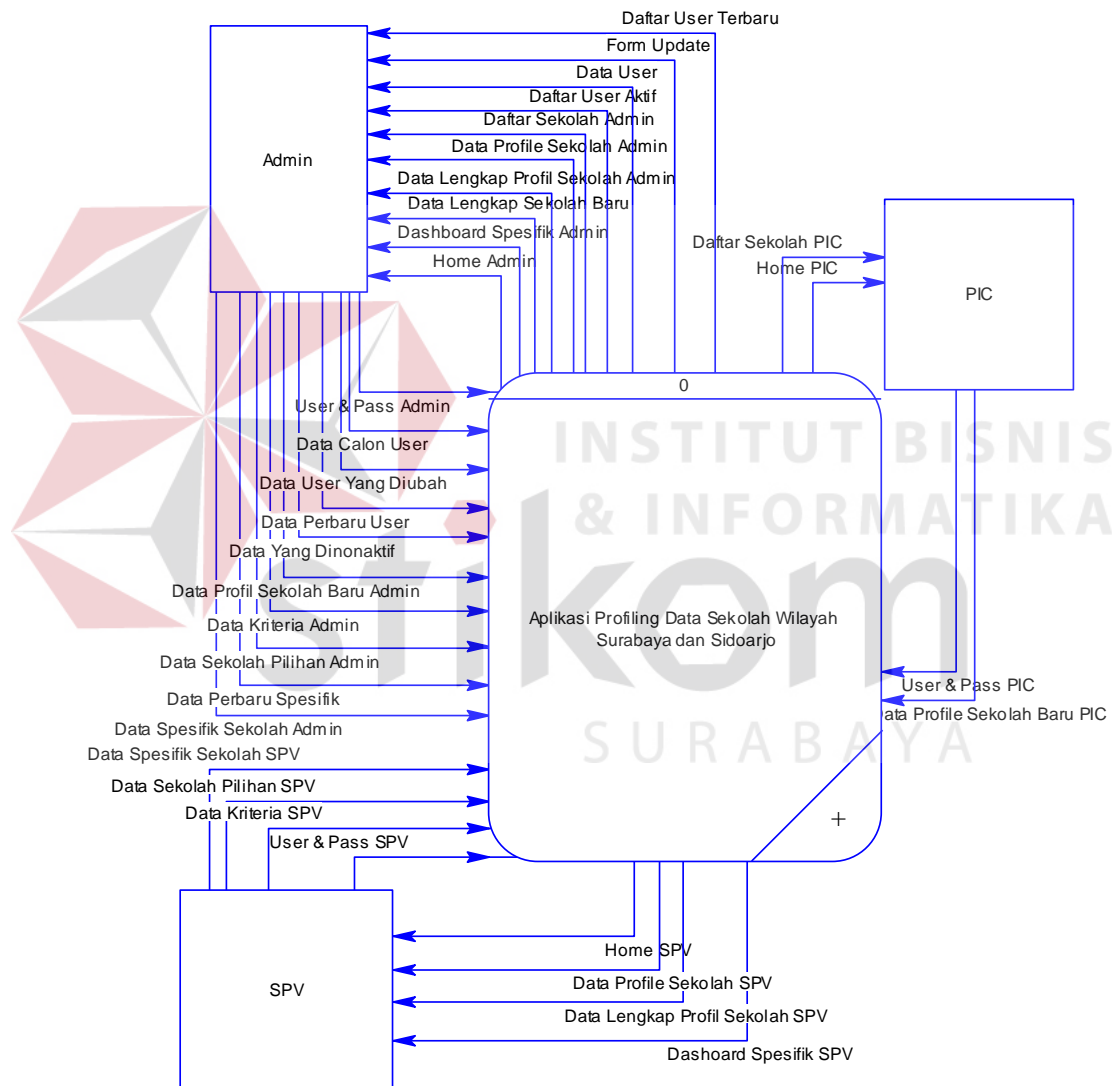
Daftar User Terbaru
Form Update
Data User
Daftar User Aktif
Daftar Sekolah Admin
Data Profile Sekolah Admin
Data Lengkap Profil Sekolah Admin
Data Lengkap Sekolah Baru
Dashboard Spesifik Admin
Home Admin

Admin

Daftar Sekolah PIC
Home PIC

PIC

0

User & Pass Admin
Data Calon User
Data User Yang Diubah
Data Perbaru User
Data Yang Dinonaktif
Data Profil Sekolah Baru Admin
Data Kriteria Admin
Data Sekolah Pilihan Admin
Data Perbaru Spesifik
Data Spesifik Sekolah Admin
Data Spesifik Sekolah SPV
Data Sekolah Pilihan SPV
Data Kriteria SPV
User & Pass SPV

Aplikasi Profiling Data Sekolah Wilayah Surabaya dan Sidoarjo

+

User & Pass PIC
ata Profile Sekolah Baru PIC

INSTITUT BISNIS
& INFORMATIKA
stikom
SURABAYA

SPV

Home SPV
Data Profile Sekolah SPV
Data Lengkap Profil Sekolah SPV
Dashoard Spesifik SPV